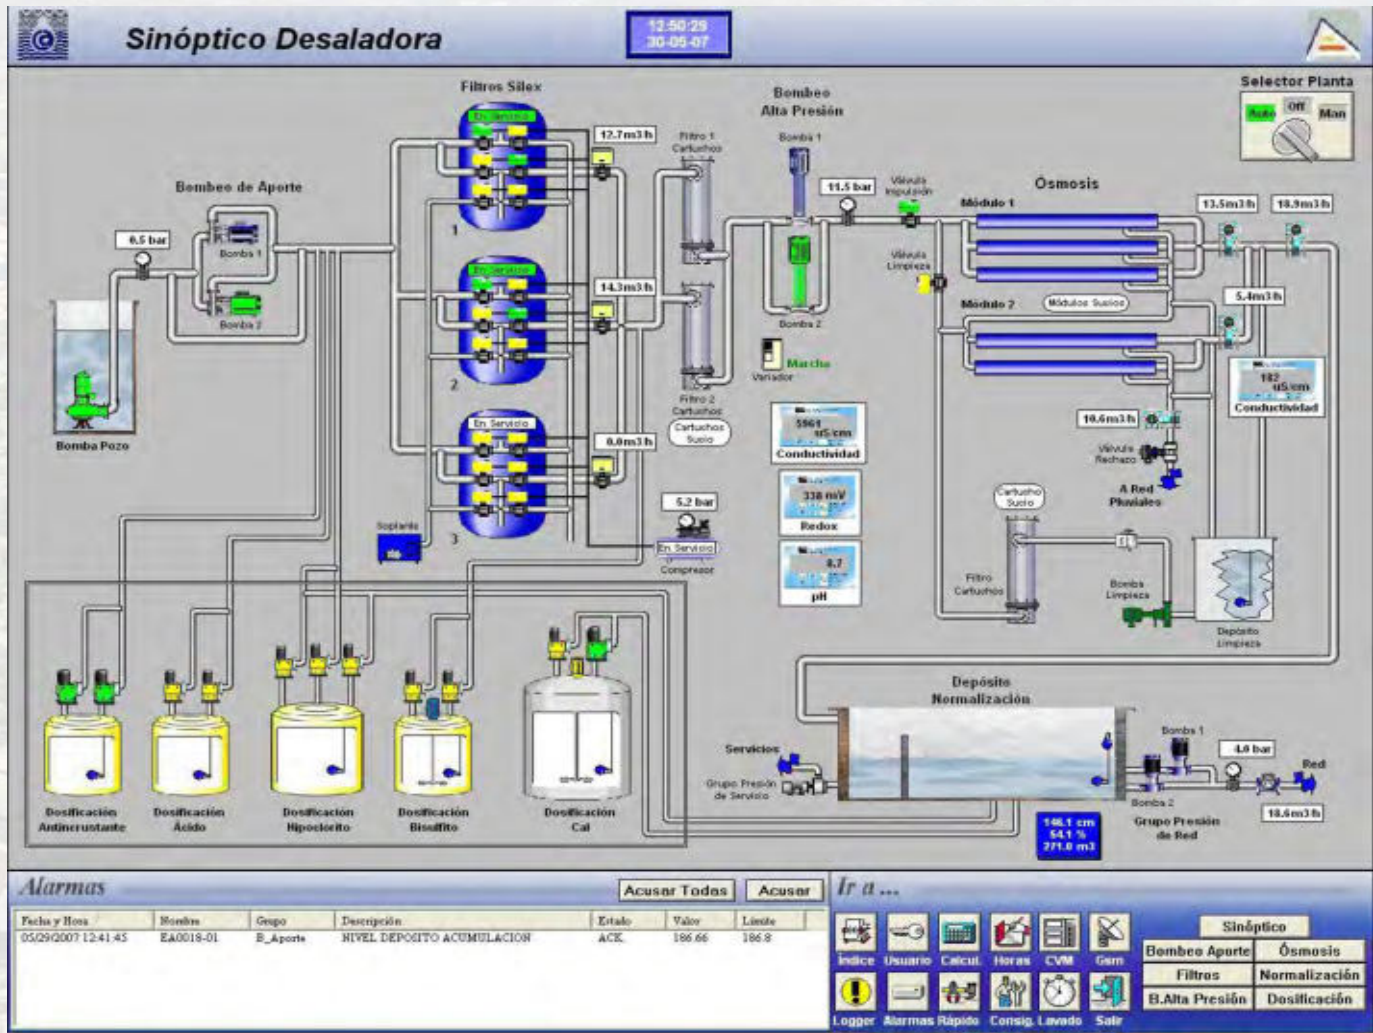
Sinóptico Desaladora

12:50:29
30-05-07

Selector Planta
Auto Off Man

Filtros Silex
En Servicio
En Servicio
En Servicio
1
2
3

Bombeo de Aporte
0.5 bar
Bomba 1
Bomba 2
Bomba Pozo

12.7m3/h
14.3m3/h
0.0m3/h

Filtro 1 Cartuchos
Filtro 2 Cartuchos
Cartuchos Sucio

Bombeo Alta Presión
Bomba 1
Bomba 2
11.5 bar
Válvula Impulsión
Válvula Limpieza
Marcha
Variador

Ósmosis
Módulo 1
Módulo 2
Módulos Sucios
13.5m3/h
18.9m3/h
5.4m3/h
142 uS/cm
Conductividad
10.6m3/h
Válvula Rechazo
A Red Pluviales

5961 uS/cm
Conductividad
338 mV
Redox
8.7
pH

5.2 bar
En Servicio
Compresor
Soplante

Cartucho Sucio
Filtro Cartuchos
Bomba Limpieza
Depósito Limpieza

Depósito Normalización
Servicios
Grupo Presión de Servicio
146.1 cm
54.1 %
271.0 m3
Bomba 1
Bomba 2
4.0 bar
Red
18.6m3/h
Grupo Presión de Red

Dosificación Antiincrustante
Dosificación Ácido
Dosificación Hipoclorito
Dosificación Bisulfito
Dosificación Cal

Alarmas
Acusar Todas
Acusar

| Fecha y Hora | Nombre | Grupo | Descripción | Estado | Valor | Límite |
|---|---|---|---|---|---|---|
| 05/29/2007 12:41:45 | EA0018-01 | B_Aporte | NIVEL DEPOSITO ACUMULACION | ACK | 186.66 | 186.8 |

Ir a ...
Indice
Usuario
Calcul.
Horas
CVM
Gsm
Logger
Alarmas
Rápido
Consig.
Lavado
Salir
Sinóptico
Bombeo Aporte
Ósmosis
Filtros
Normalización
B.Alta Presión
Dosificación